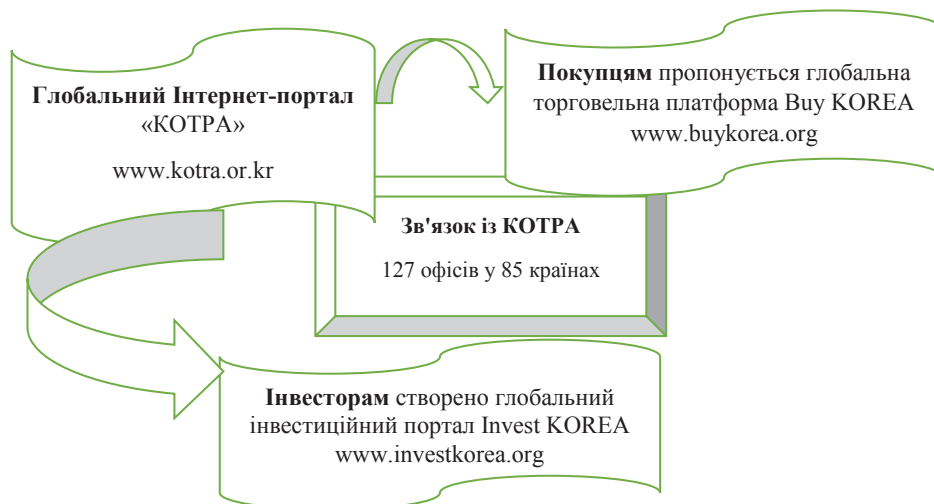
Глобальний Інтернет-портал «КОТРА»

www.kotra.or.kr

Покупцям пропонується глобальна торговельна платформа Buy KOREA www.buykorea.org

Зв'язок із КОТРА

127 офісів у 85 країнах

Інвесторам створено глобальний інвестиційний портал Invest KOREA www.investkorea.org